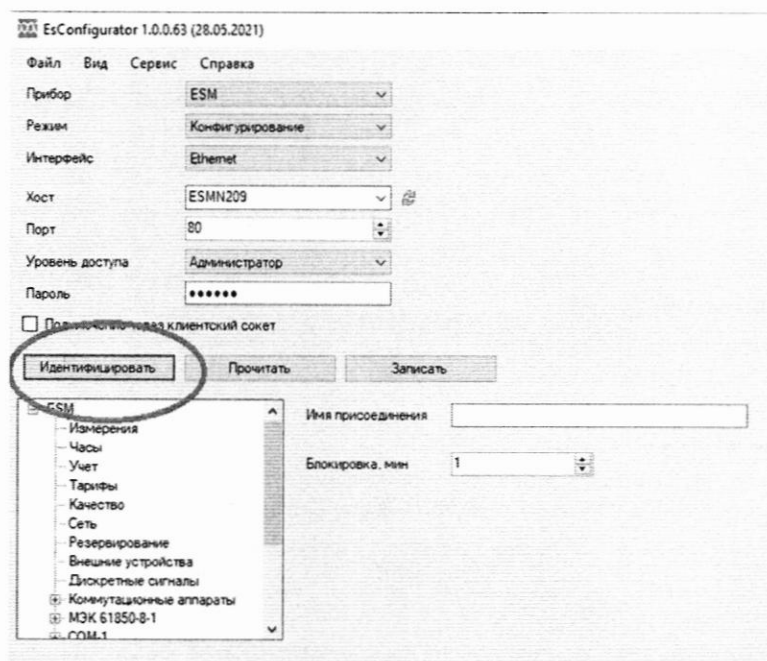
EsConfigurator 1.0.0.63 (28.05.2021)

Файл Вид Сервис Справка

Прибор ESM

Режим Конфигурирование

Интерфейс Ethernet

Хост ESMN209

Порт 80

Уровень доступа Администратор

Пароль ••••••

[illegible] клиентский сокет

Идентифицировать Прочитать Записать

ESM
Измерения
Часы
Учет
Тарифы
Качество
Сеть
Резервирование
Внешние устройства
Дискретные сигналы
Коммутационные аппараты
МЭК 61850-8-1
COM-1

Имя присоединения

Блокировка, мин 1